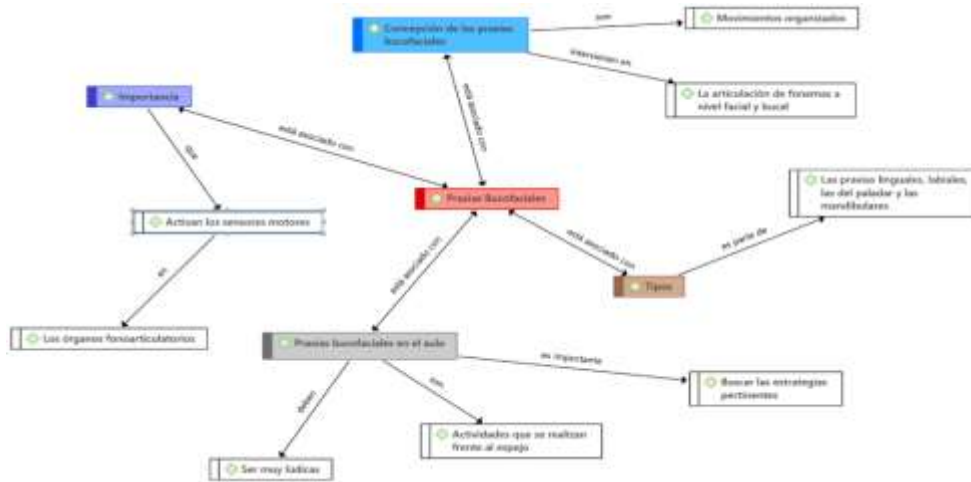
Concepción de las praxias bucofaciales

son

Movimientos organizados

intervienen en

La articulación de fonemas a nivel facial y bucal

Importancia

está asociado con

está asociado con

Praxias Bucofaciales

que

Activan los sensores motores

en

Los órganos fonoarticulatorios

está asociado con

está asociado con

Tipos

es parte de

Las praxias linguales, labiales, las del paladar y las mandibulares

Praxias bucofaciales en el aula

es importante

Buscar las estrategias pertinentes

son

Actividades que se realizan frente al espejo

deben

Ser muy lúdicas